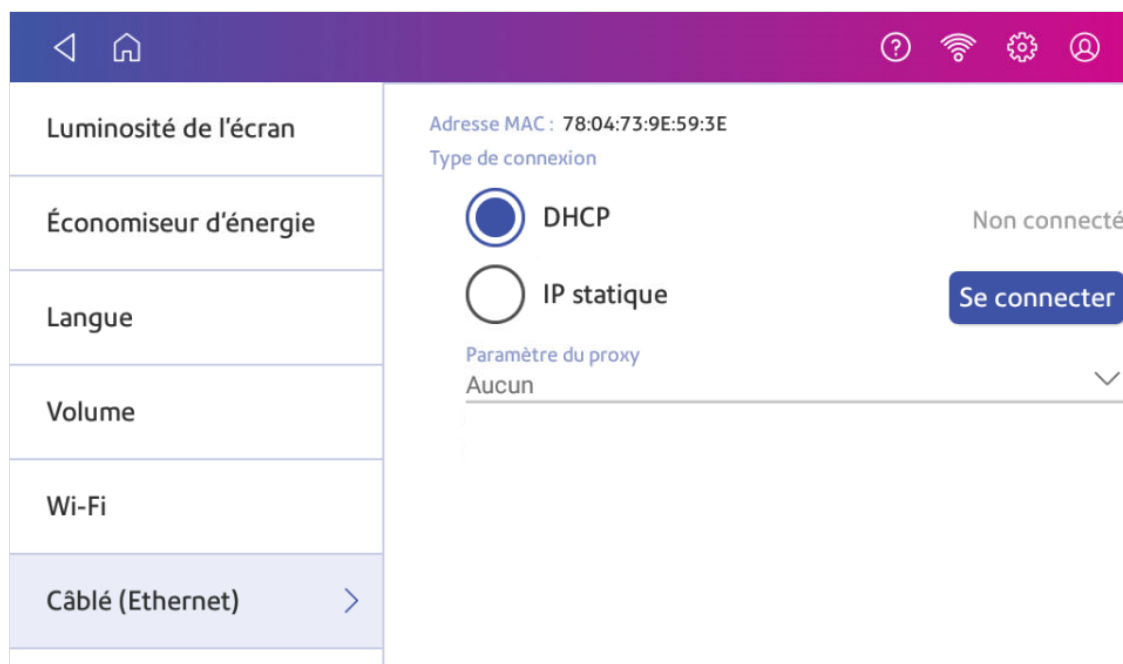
Luminosité de l'écran

Économiseur d'énergie

Langue

Volume

Wi-Fi

Câblé (Ethernet)

Adresse MAC : 78:04:73:9E:59:3E

Type de connexion

DHCP

Non connecté

IP statique

Se connecter

Paramètre du proxy

Aucun